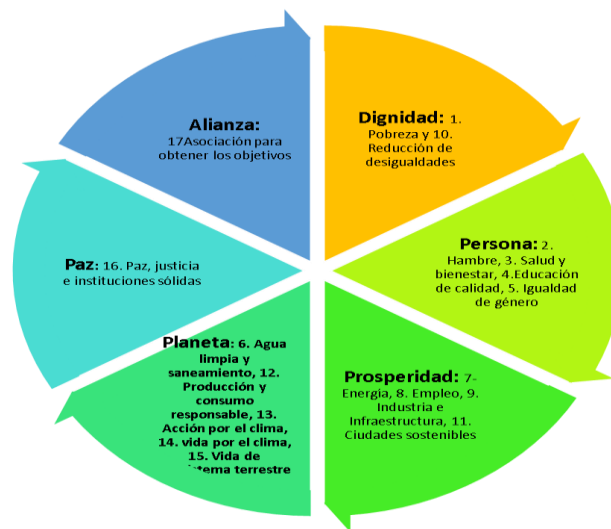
Alianza:
17Asociación para obtener los objetivos

Dignidad: 1. Pobreza y 10. Reducción de desigualdades

Persona: 2. Hambre, 3. Salud y bienestar, 4.Educación de calidad, 5. Igualdad de género

Prosperidad: 7- Energía, 8. Empleo, 9. Industria e Infraestructura, 11. Ciudades sostenibles

Planeta: 6. Agua limpia y saneamiento, 12. Producción y consumo responsable, 13. Acción por el clima, 14. vida por el clima, 15. Vida de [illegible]istema terrestre

Paz: 16. Paz, justicia e instituciones sólidas